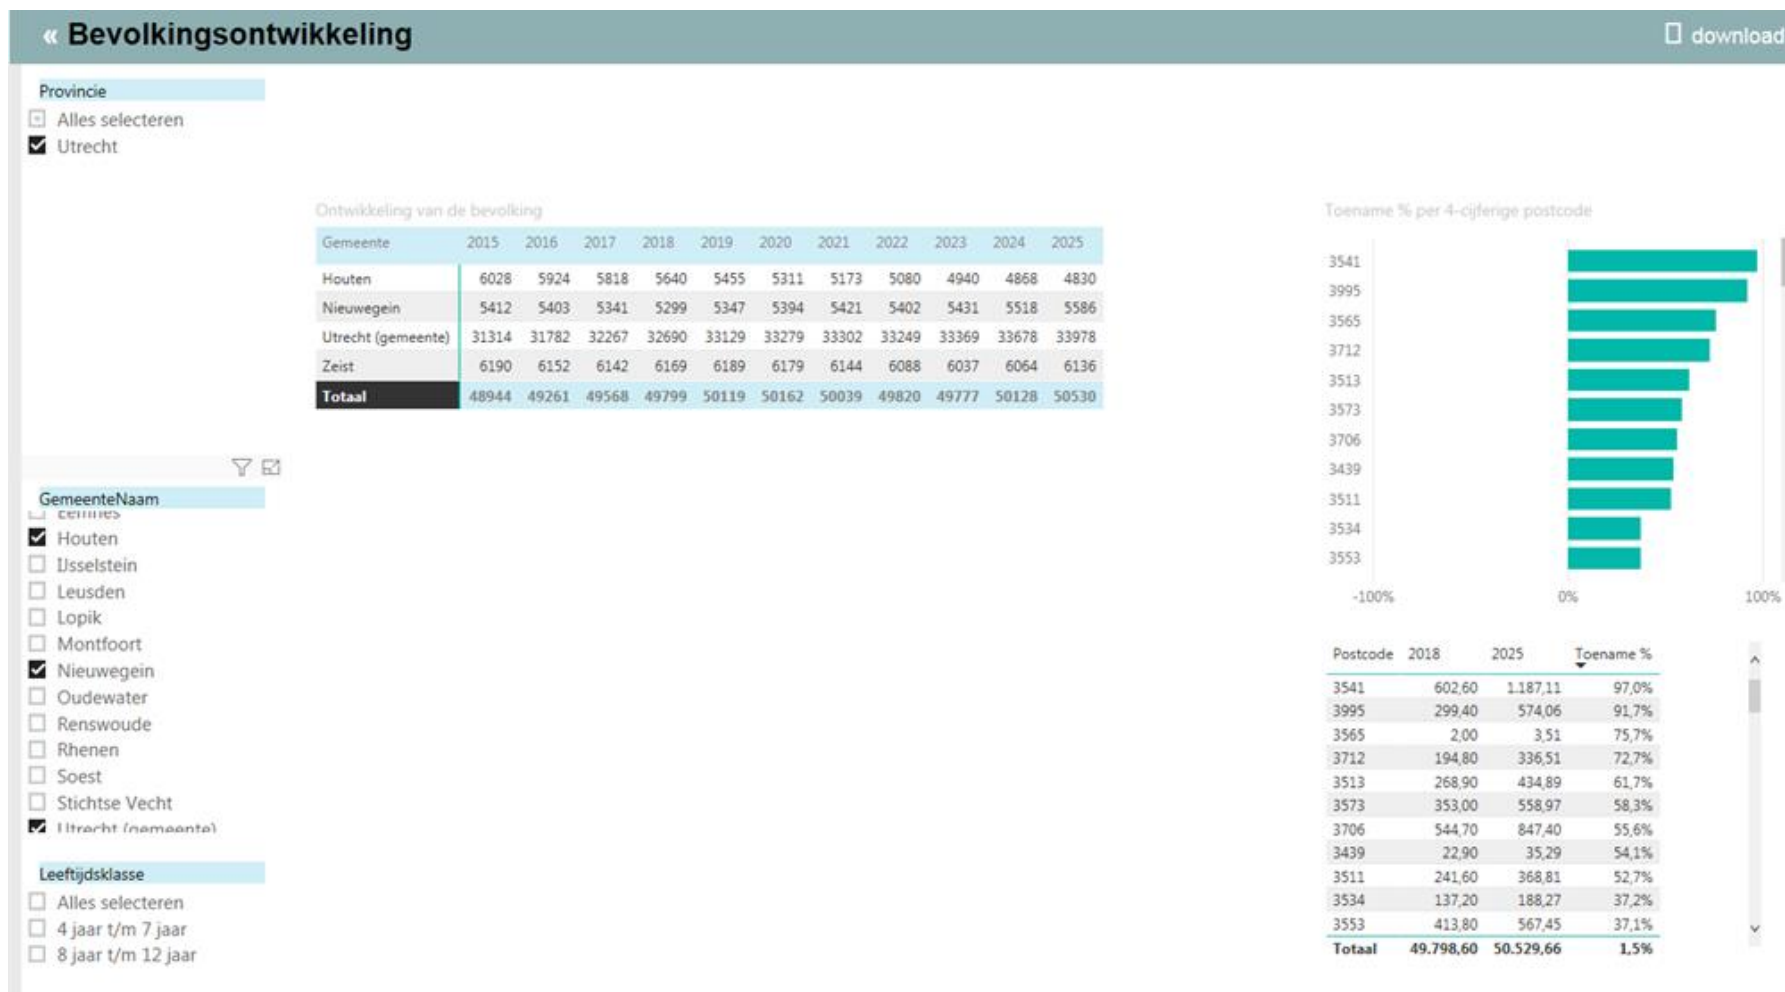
« Bevolkingsontwikkeling

download

Provincie
Alles selecteren
Utrecht

Ontwikkeling van de bevolking

| Gemeente | 2015 | 2016 | 2017 | 2018 | 2019 | 2020 | 2021 | 2022 | 2023 | 2024 | 2025 |
|---|---|---|---|---|---|---|---|---|---|---|---|
| Houten | 6028 | 5924 | 5818 | 5640 | 5455 | 5311 | 5173 | 5080 | 4940 | 4868 | 4830 |
| Nieuwegein | 5412 | 5403 | 5341 | 5299 | 5347 | 5394 | 5421 | 5402 | 5431 | 5518 | 5586 |
| Utrecht (gemeente) | 31314 | 31782 | 32267 | 32690 | 33129 | 33279 | 33302 | 33249 | 33369 | 33678 | 33978 |
| Zeist | 6190 | 6152 | 6142 | 6169 | 6189 | 6179 | 6144 | 6088 | 6037 | 6064 | 6136 |
| Totaal | 48944 | 49261 | 49568 | 49799 | 50119 | 50162 | 50039 | 49820 | 49777 | 50128 | 50530 |

Toename % per 4-cijferige postcode

3541
3995
3565
3712
3513
3573
3706
3439
3511
3534
3553

-100%
0%
100%

GemeenteNaam
Eemnes
Houten
IJsselstein
Leusden
Lopik
Montfoort
Nieuwegein
Oudewater
Renswoude
Rhenen
Soest
Stichtse Vecht
Utrecht (gemeente)

| Postcode | 2018 | 2025 | Toename % |
|---|---|---|---|
| 3541 | 602,60 | 1.187,11 | 97,0% |
| 3995 | 299,40 | 574,06 | 91,7% |
| 3565 | 2,00 | 3,51 | 75,7% |
| 3712 | 194,80 | 336,51 | 72,7% |
| 3513 | 268,90 | 434,89 | 61,7% |
| 3573 | 353,00 | 558,97 | 58,3% |
| 3706 | 544,70 | 847,40 | 55,6% |
| 3439 | 22,90 | 35,29 | 54,1% |
| 3511 | 241,60 | 368,81 | 52,7% |
| 3534 | 137,20 | 188,27 | 37,2% |
| 3553 | 413,80 | 567,45 | 37,1% |
| Totaal | 49.798,60 | 50.529,66 | 1,5% |

Leeftijdsklasse
Alles selecteren
4 jaar t/m 7 jaar
8 jaar t/m 12 jaar